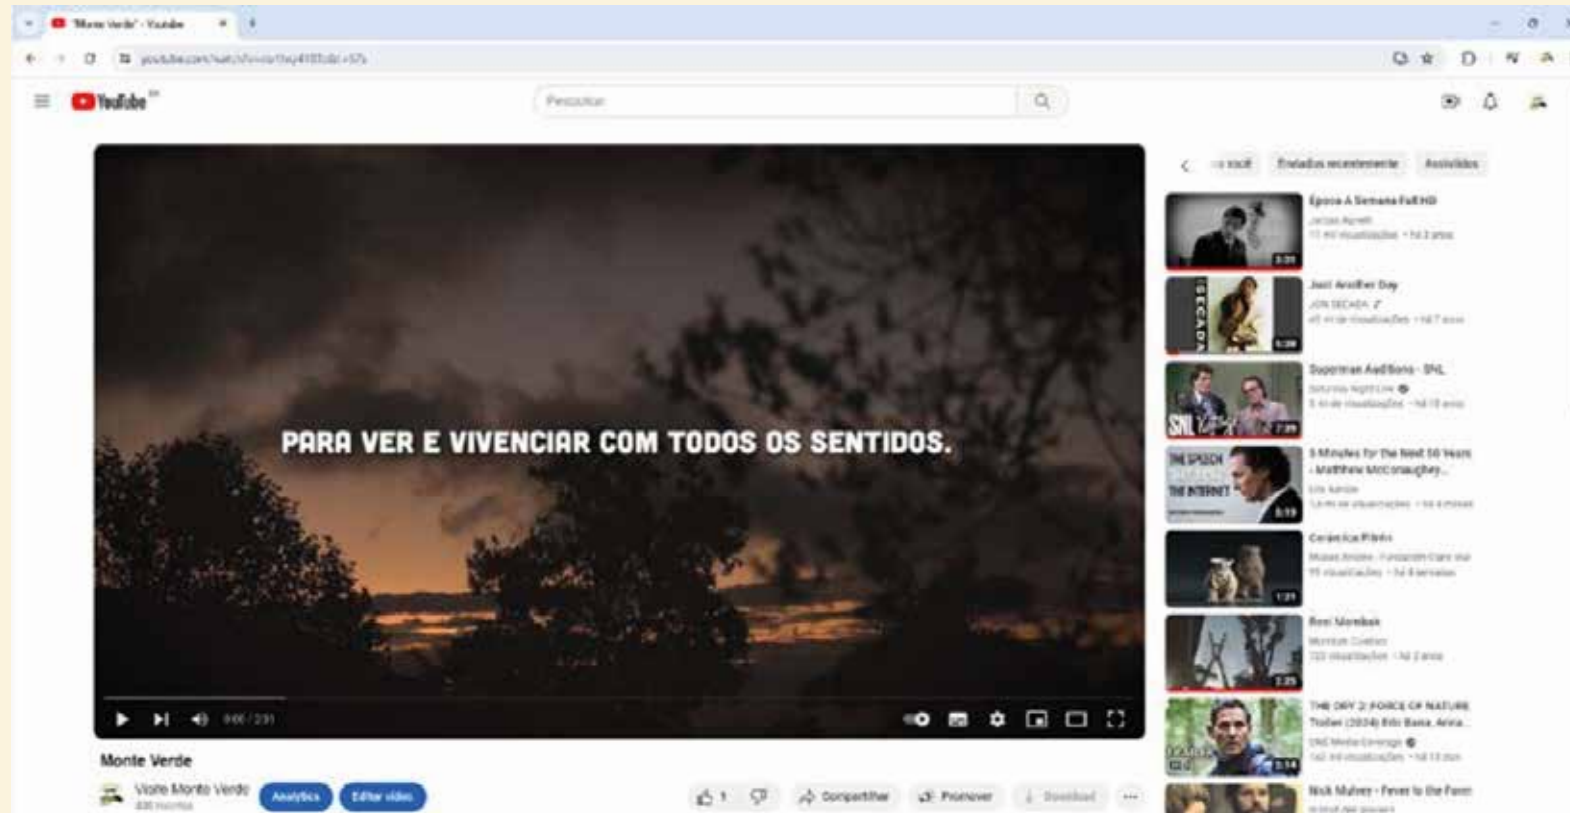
"Monte Verde" - YouTube

YouTube

Pesquisar

PARA VER E VIVENCIAR COM TODOS OS SENTIDOS.

Monte Verde

Visite Monte Verde

Analytics

Editar vídeo

1

Compartilhar

Promover

Download

Enviados recentemente

Assistidos

Época A Semana Full HD

Just Another Day

JON SECADA

Superman Auditions - SNL

SNL

5 Minutes for the Next 50 Years - Matthew McConaughey...

THE SPEECH THE INTERNET

Cerâmica Pinhão

Ben Monteiro

THE DAY 2: FORCE OF NATURE Trailer (2024) Eric Bana, Anna...

Nick Mulvey - Fever to the Form

3:20

5:38

7:26

8:19

1:21

2:25

3:14